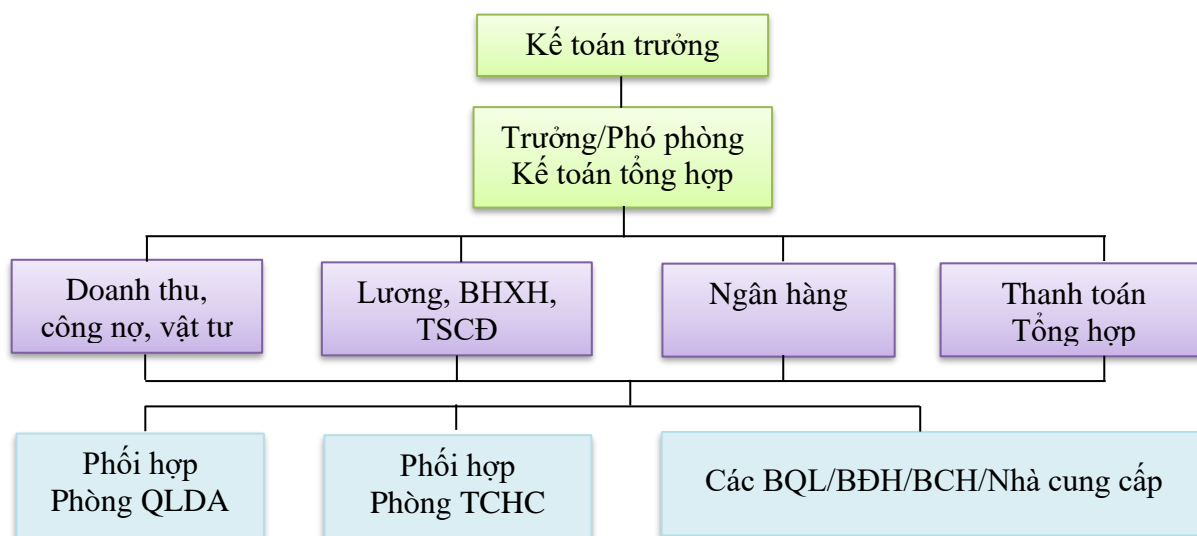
Kế toán trưởng

Trưởng/Phó phòng
Kế toán tổng hợp

Doanh thu, công nợ, vật tư

Lương, BHXH, TSCĐ

Ngân hàng

Thanh toán
Tổng hợp

Phối hợp
Phòng QLDA

Phối hợp
Phòng TCHC

Các BQL/BĐH/BCH/Nhà cung cấp